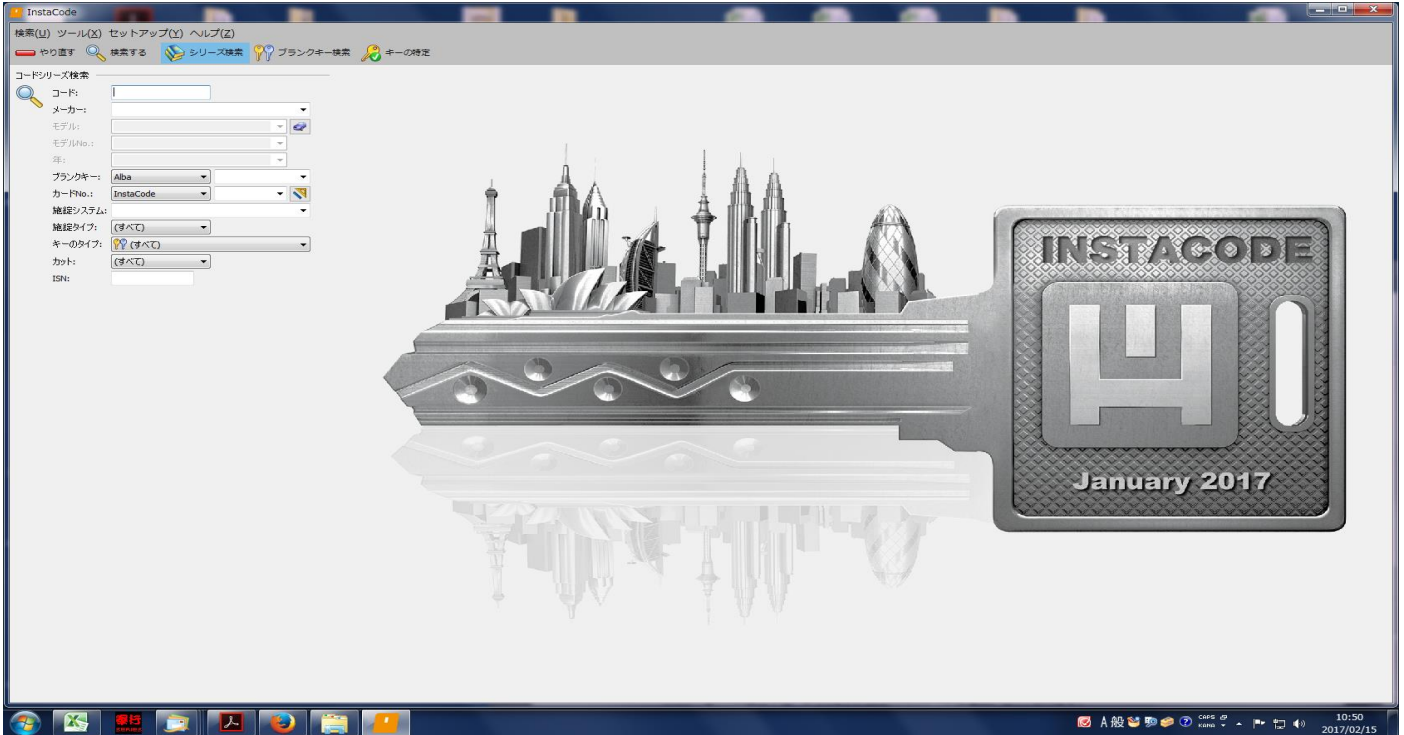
InstaCode

検索(U) ツール(X) セットアップ(Y) ヘルプ(Z)

やり直す 検索する シリーズ検索 ブランクキー検索 キーの特定

コードシリーズ検索

コード:
メーカー:
モデル:
モデルNo.:
年:
ブランクキー: Alba
カードNo.: InstaCode
施錠システム:
施錠タイプ: (すべて)
キーのタイプ: (すべて)
カット: (すべて)
ISN:

INSTACODE

January 2017

A 般

CAPS KANA

10:50
2017/02/15